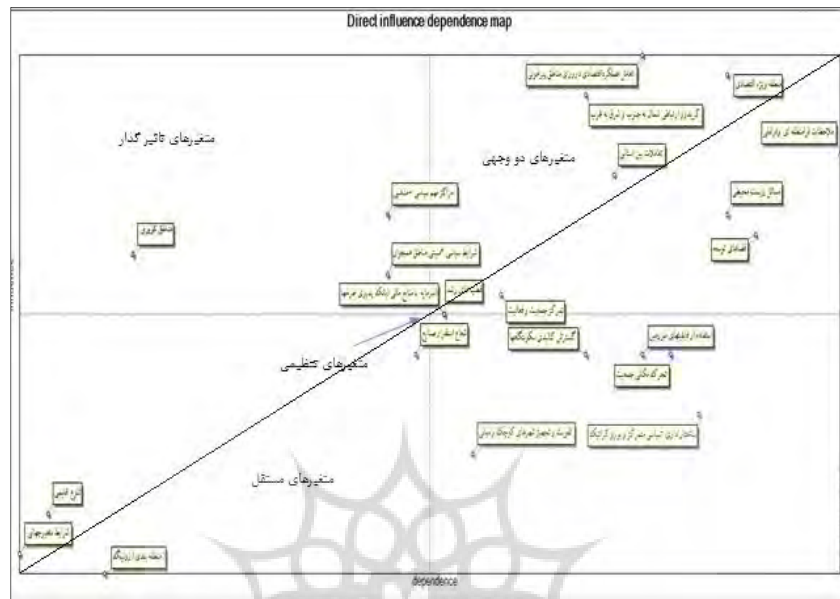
Direct influence dependence map

متغیرهای تاثیر گذار

متغیرهای دو وجهی

متغیرهای تنظیمی

متغیرهای مستقل

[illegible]

ملاحظات فرامنطقه ای و فراملی

مناسبات ژئواکونومیک

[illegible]

مسائل زیست محیطی

اقتصادی توسعه

مراکز مهم سیاسی - امنیتی

مناطق کروی

شرایط سیاسی - امنیتی مناطق همجوار

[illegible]

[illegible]

مرکز جمعیت و فعالیت

گسترش کالبدی سکونتگاهی

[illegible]

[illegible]

تحرک مکانی جمعیت

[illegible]

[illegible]

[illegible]

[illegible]

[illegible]

dependence